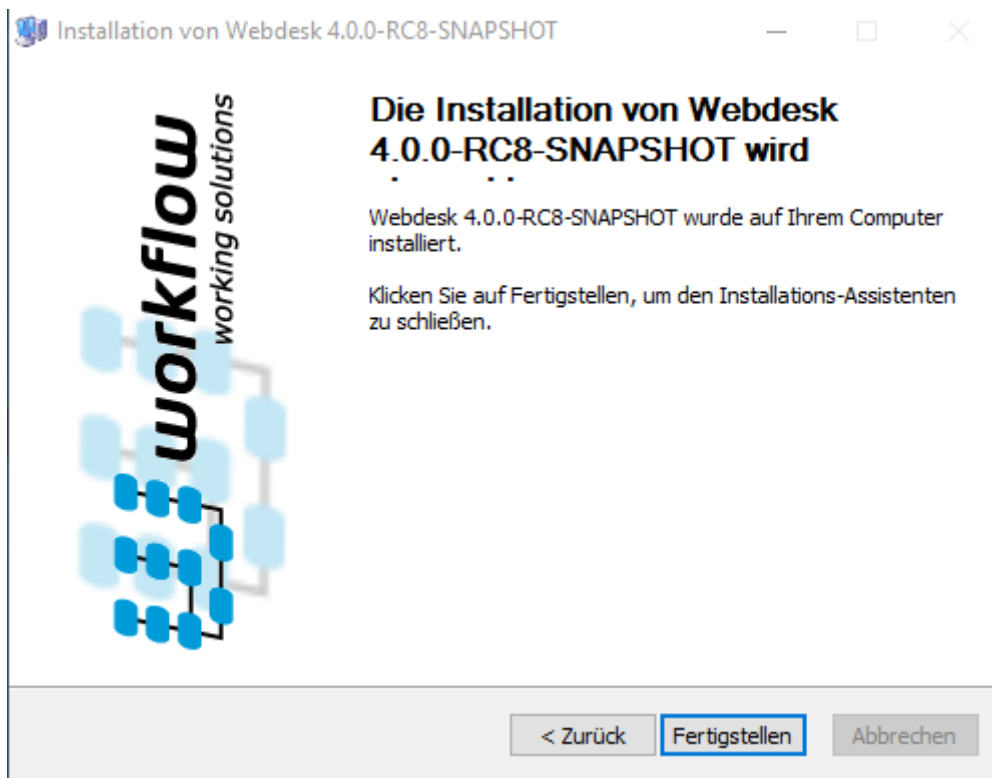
Installation von Webdesk 4.0.0-RC8-SNAPSHOT

workflow
working solutions

Die Installation von Webdesk 4.0.0-RC8-SNAPSHOT wird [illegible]

Webdesk 4.0.0-RC8-SNAPSHOT wurde auf Ihrem Computer installiert.

Klicken Sie auf Fertigstellen, um den Installations-Assistenten zu schließen.

< Zurück | Fertigstellen | Abbrechen